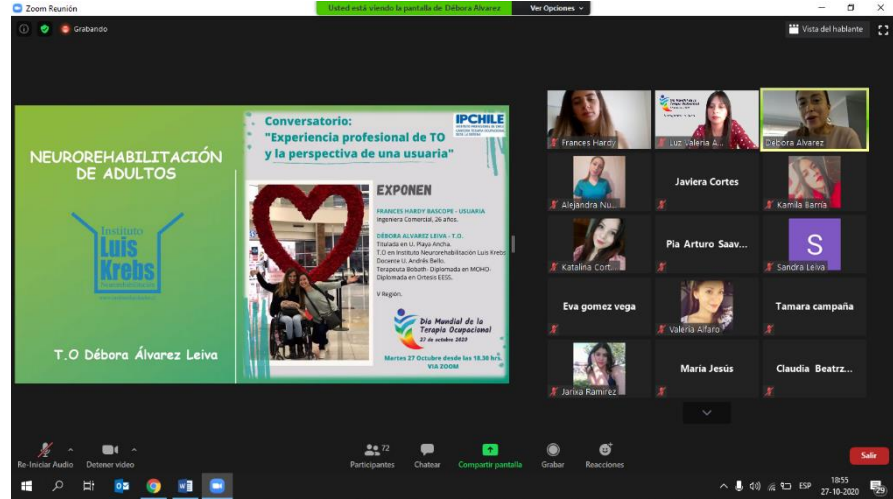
Zoom Reunión

Usted está viendo la pantalla de Débora Alvarez

Ver Opciones

Grabando

Vista del hablante

NEUROREHABILITACIÓN DE ADULTOS

Instituto Luis Krebs

T.O Débora Álvarez Leiva

Conversatorio: "Experiencia profesional de TO y la perspectiva de una usuaria"

IPCHILE

EXPONEN

FRANCES HARDY BASCOPE - USUARIA
Ingeniera Comercial, 26 años.

DÉBORA ALVAREZ LEIVA - T.O.
Titulada en U. Playa Ancha.
T.O en Instituto Neurorehabilitación Luis Krebs
Docente U. Andrés Bello.
Terapeuta Bobath - Diplomada en MOHO.
Diplomada en Órtesis EESS.

V Región.

Día Mundial de la Terapia Ocupacional
27 de octubre 2020

Martes 27 Octubre desde las 18.30 hrs.
VIA ZOOM

Frances Hardy

Luz Valeria A...

Débora Alvarez

Alejandra Nu...

Javiera Cortes

Kamila Barría

Katalina Cort...

Pia Arturo Saav...

S

Sandra Leiva

Eva gomez vega

Valeria Alfaro

Tamara campaña

Jarixa Ramirez

María Jesús

Claudia Beatrz...

Re-Iniciar Audio

Detener video

72
Participantes

Chatear

Compartir pantalla

Grabar

Reacciones

Salir

ESP

18:55
27-10-2020

29